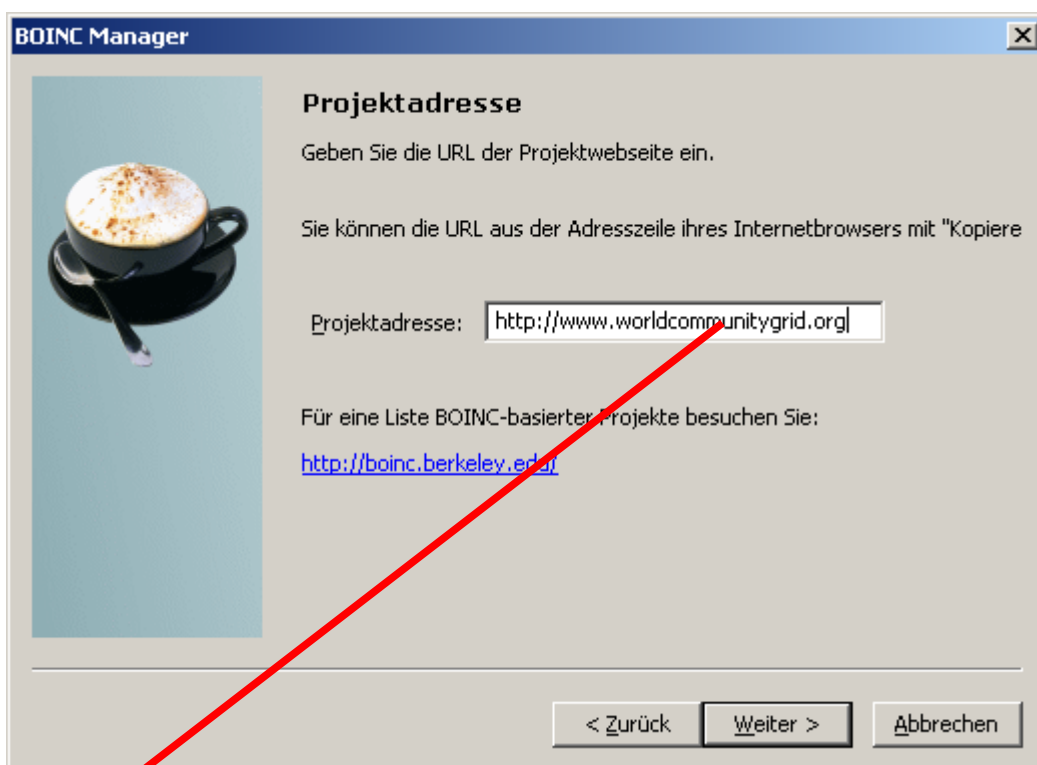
BOINC Manager

Projektadresse

Geben Sie die URL der Projektwebseite ein.

Sie können die URL aus der Adresszeile ihres Internetbrowsers mit "Kopiere

Projektadresse: http://www.worldcommunitygrid.org

Für eine Liste BOINC-basierter Projekte besuchen Sie:

http://boinc.berkeley.edu/

< Zurück | Weiter > | Abbrechen